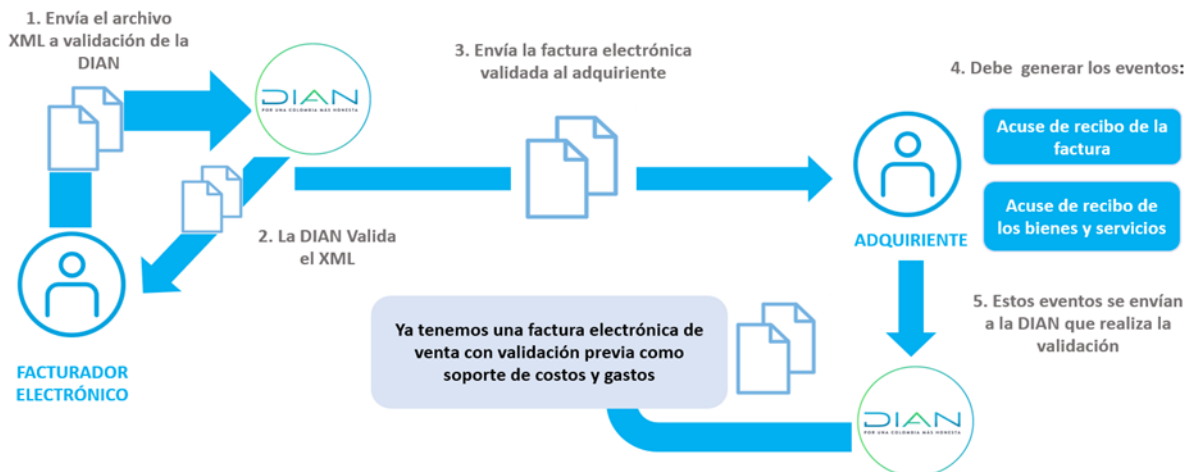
1. Envía el archivo XML a validación de la DIAN

DIAN
POR UNA COLOMBIA MÁS HONESTA

3. Envía la factura electrónica validada al adquiriente

4. Debe generar los eventos:

Acuse de recibo de la factura

Acuse de recibo de los bienes y servicios

2. La DIAN Valida el XML

ADQUIRIENTE

FACTURADOR ELECTRÓNICO

Ya tenemos una factura electrónica de venta con validación previa como soporte de costos y gastos

5. Estos eventos se envían a la DIAN que realiza la validación

DIAN
POR UNA COLOMBIA MÁS HONESTA